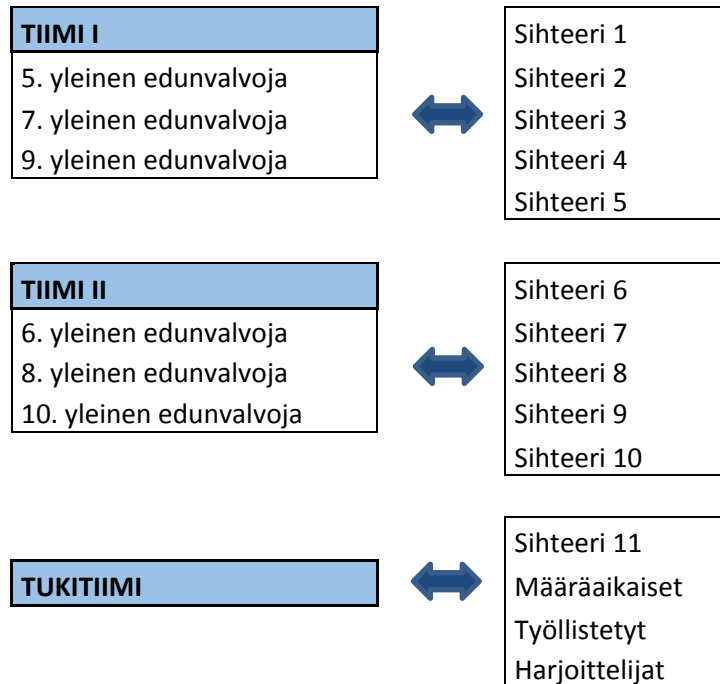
TIIMI I
5. yleinen edunvalvoja
7. yleinen edunvalvoja
9. yleinen edunvalvoja

Sihteeri 1
Sihteeri 2
Sihteeri 3
Sihteeri 4
Sihteeri 5

TIIMI II
6. yleinen edunvalvoja
8. yleinen edunvalvoja
10. yleinen edunvalvoja

Sihteeri 6
Sihteeri 7
Sihteeri 8
Sihteeri 9
Sihteeri 10

TUKITIIMI

Sihteeri 11
Määräaikaiset
Työllistetyt
Harjoittelijat